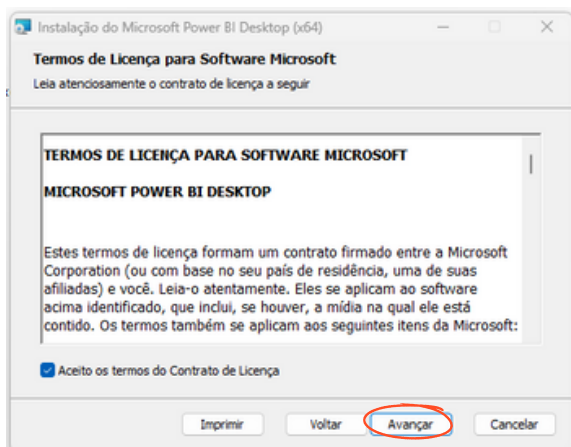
Instalação do Microsoft Power BI Desktop (x64)

Termos de Licença para Software Microsoft

Leia atenciosamente o contrato de licença a seguir

TERMOS DE LICENÇA PARA SOFTWARE MICROSOFT

MICROSOFT POWER BI DESKTOP

Estes termos de licença formam um contrato firmado entre a Microsoft Corporation (ou com base no seu país de residência, uma de suas afiliadas) e você. Leia-o atentamente. Eles se aplicam ao software acima identificado, que inclui, se houver, a mídia na qual ele está contido. Os termos também se aplicam aos seguintes itens da Microsoft:

Aceito os termos do Contrato de Licença

Imprimir

Voltar

Avançar

Cancelar